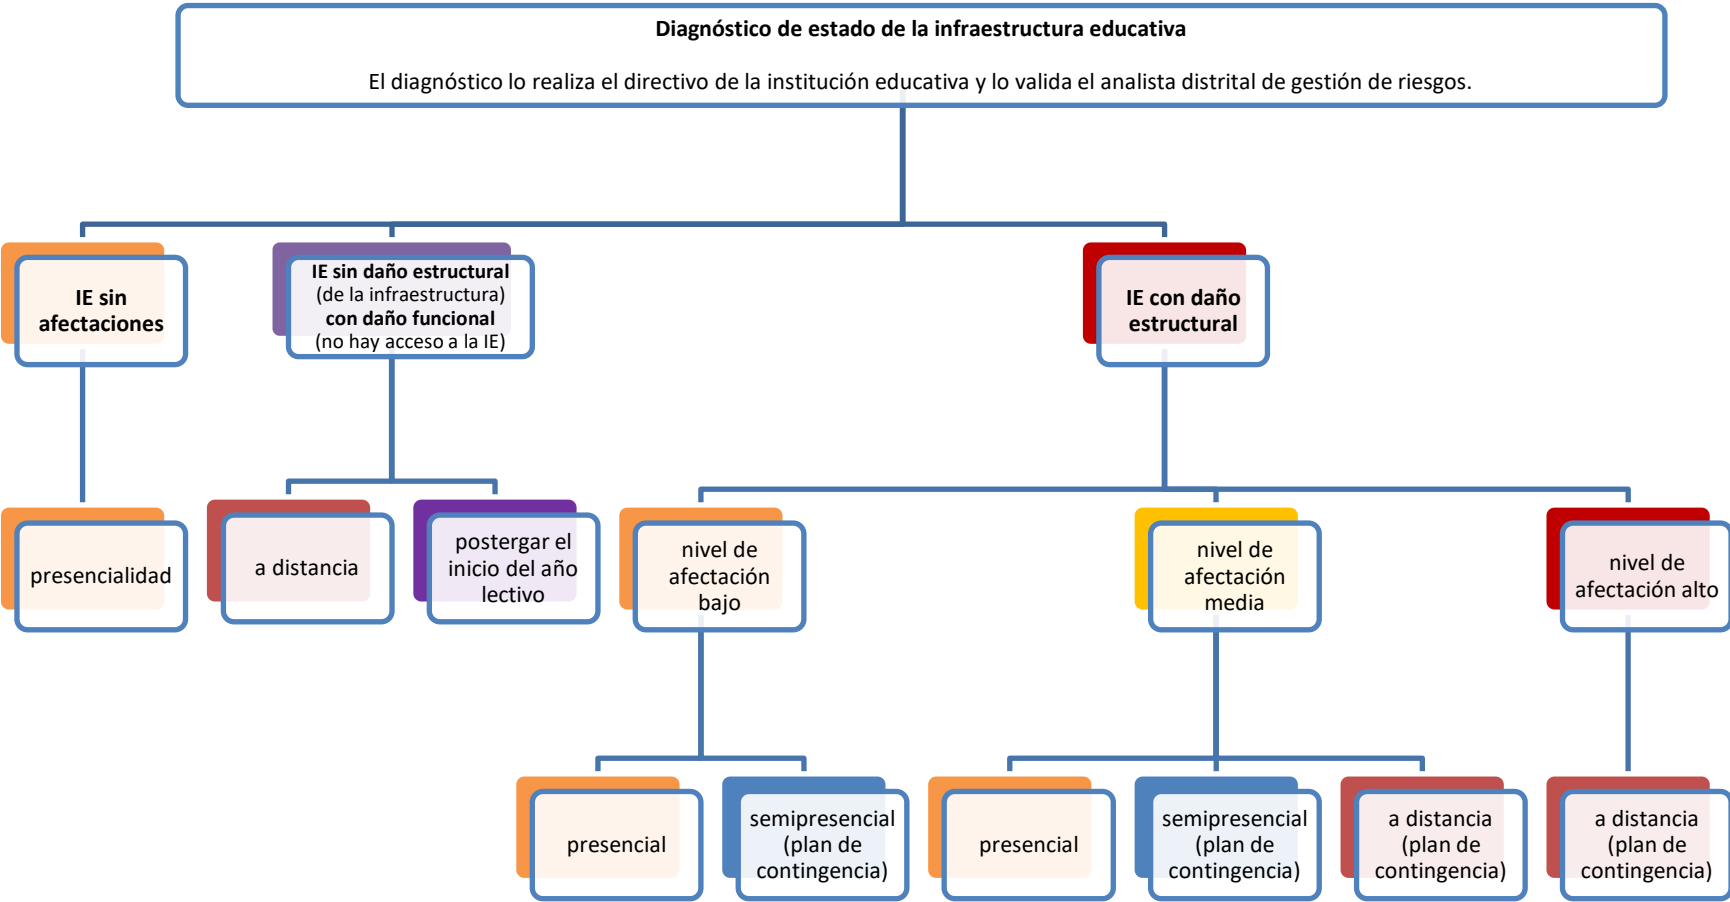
**Diagnóstico de estado de la infraestructura educativa**

El diagnóstico lo realiza el directivo de la institución educativa y lo valida el analista distrital de gestión de riesgos.

**IE sin afectaciones**

**IE sin daño estructural** (de la infraestructura) **con daño funcional** (no hay acceso a la IE)

**IE con daño estructural**

presencialidad

a distancia

postergar el inicio del año lectivo

nivel de afectación bajo

nivel de afectación media

nivel de afectación alto

presencial

semipresencial (plan de contingencia)

presencial

semipresencial (plan de contingencia)

a distancia (plan de contingencia)

a distancia (plan de contingencia)